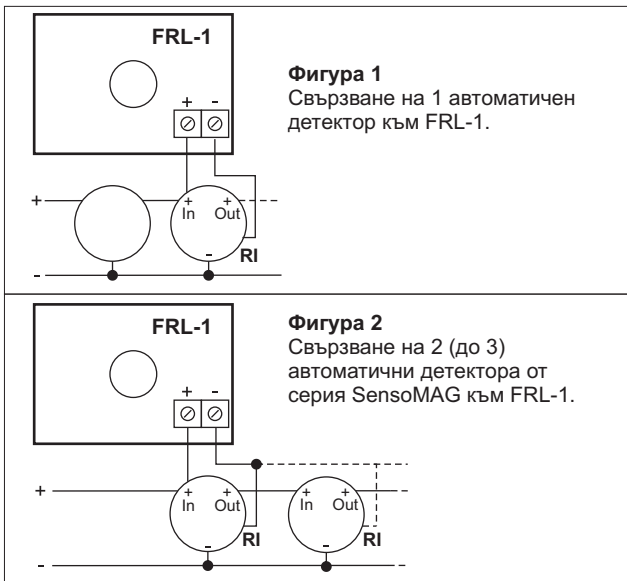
FRL-1

+ -

Фигура 1
Свързване на 1 автоматичен детектор към FRL-1.

+

+ In

+ Out

-

RI

-

FRL-1

+ -

Фигура 2
Свързване на 2 (до 3) автоматични детектора от серия SensoMAG към FRL-1.

+

+ In

+ Out

-

RI

+ In

+ Out

-

RI

-